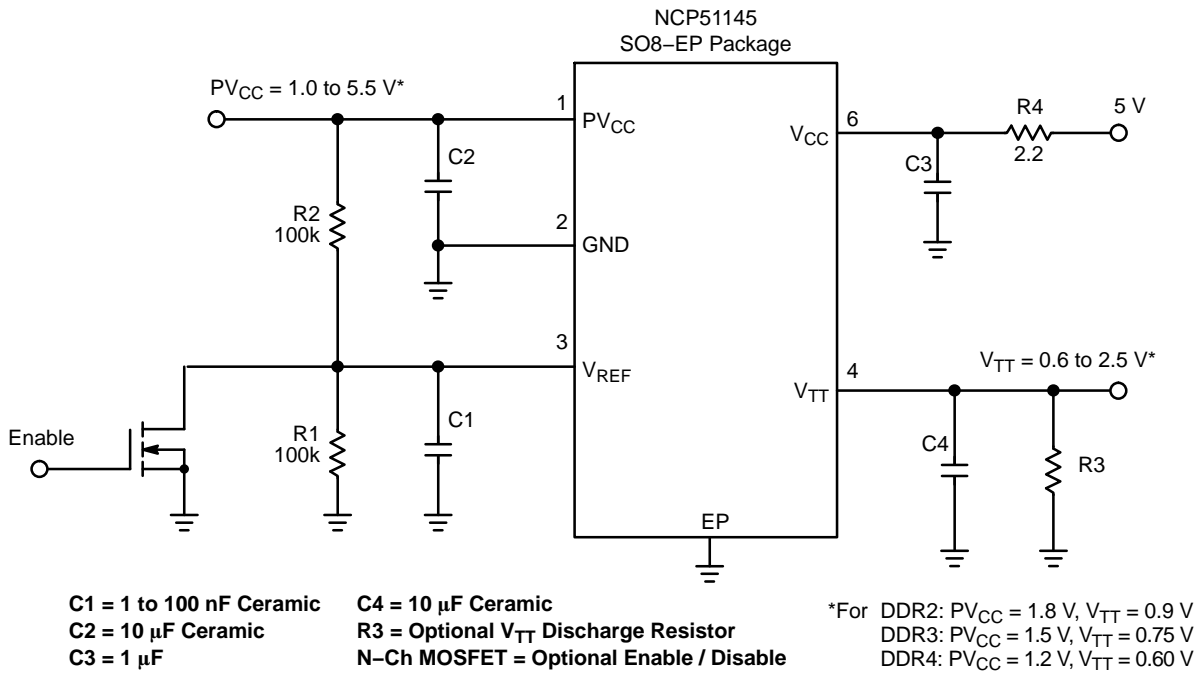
NCP51145
SO8−EP Package

$PV_{CC}$ = 1.0 to 5.5 V*

1 $PV_{CC}$

C2

2 GND

R2
100k

3 $V_{REF}$

Enable

R1
100k

C1

$V_{CC}$ 6

R4
2.2

5 V

C3

$V_{TT}$ = 0.6 to 2.5 V*

$V_{TT}$ 4

C4

R3

EP

C1 = 1 to 100 nF Ceramic
C2 = 10 μF Ceramic
C3 = 1 μF

C4 = 10 μF Ceramic
R3 = Optional $V_{TT}$ Discharge Resistor
N−Ch MOSFET = Optional Enable / Disable

*For DDR2: $PV_{CC}$ = 1.8 V, $V_{TT}$ = 0.9 V
DDR3: $PV_{CC}$ = 1.5 V, $V_{TT}$ = 0.75 V
DDR4: $PV_{CC}$ = 1.2 V, $V_{TT}$ = 0.60 V